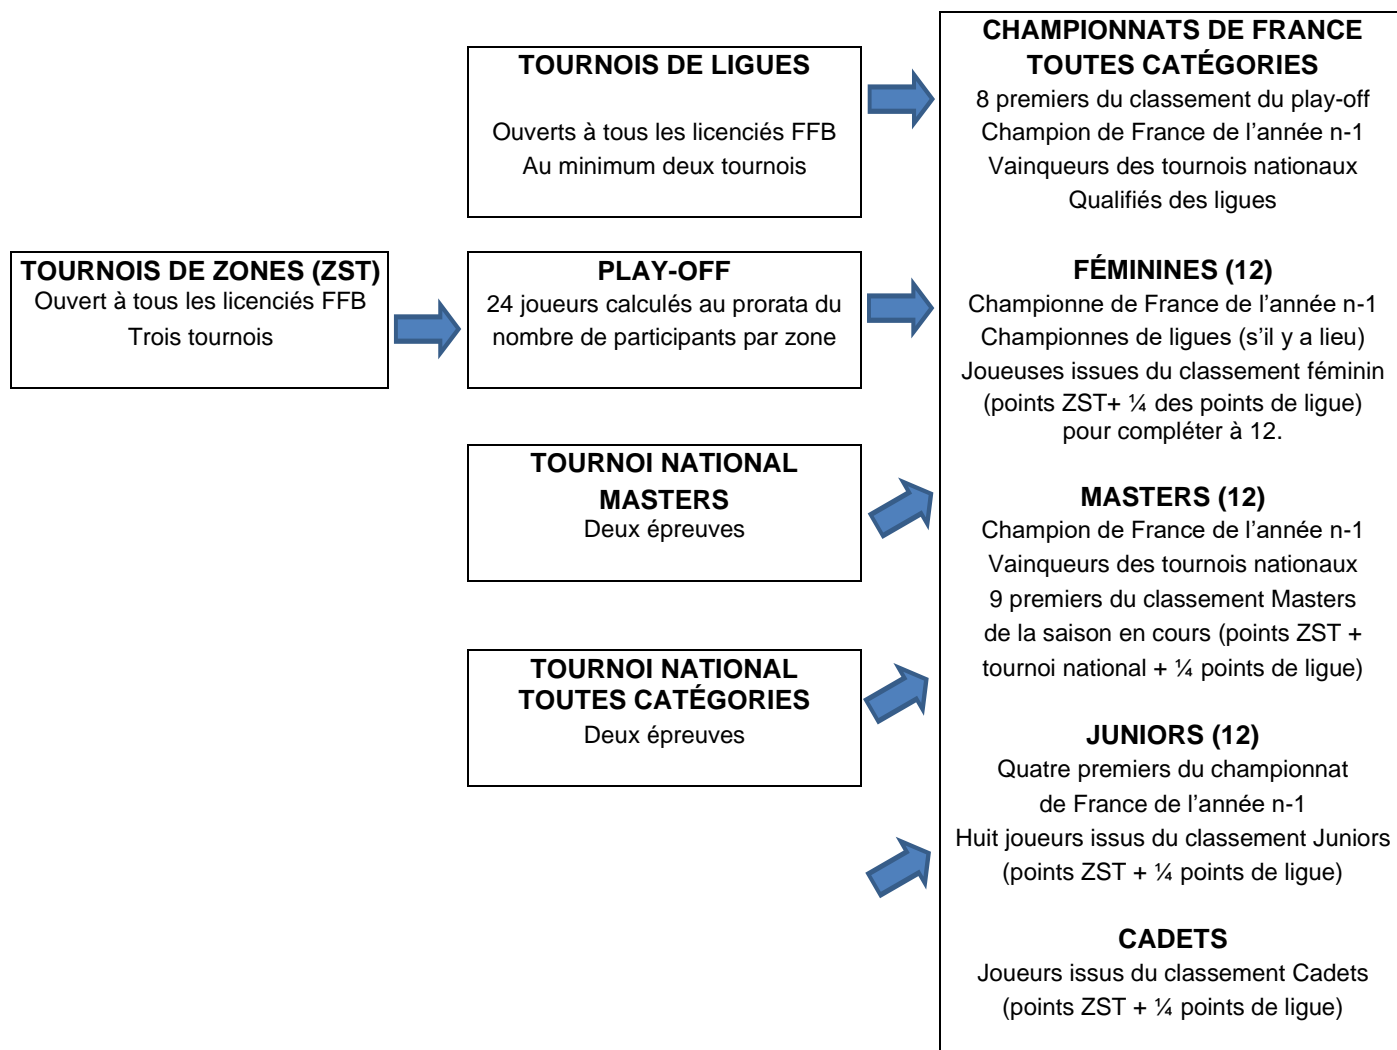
TOURNOIS DE LIGUES

Ouverts à tous les licenciés FFB
Au minimum deux tournois

TOURNOIS DE ZONES (ZST)
Ouvert à tous les licenciés FFB
Trois tournois

PLAY-OFF
24 joueurs calculés au prorata du nombre de participants par zone

TOURNOI NATIONAL MASTERS
Deux épreuves

TOURNOI NATIONAL TOUTES CATÉGORIES
Deux épreuves

CHAMPIONNATS DE FRANCE TOUTES CATÉGORIES
8 premiers du classement du play-off
Champion de France de l'année n-1
Vainqueurs des tournois nationaux
Qualifiés des ligues

FÉMININES (12)
Championne de France de l'année n-1
Championnes de ligues (s'il y a lieu)
Joueuses issues du classement féminin (points ZST+ ¼ des points de ligue) pour compléter à 12.

MASTERS (12)
Champion de France de l'année n-1
Vainqueurs des tournois nationaux
9 premiers du classement Masters de la saison en cours (points ZST + tournoi national + ¼ points de ligue)

JUNIORS (12)
Quatre premiers du championnat de France de l'année n-1
Huit joueurs issus du classement Juniors (points ZST + ¼ points de ligue)

CADETS
Joueurs issus du classement Cadets (points ZST + ¼ points de ligue)